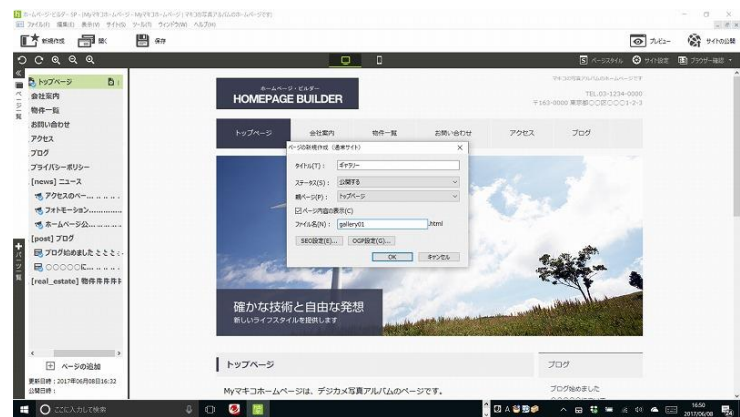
ホームページ・ビルダー SP - [Myマキコホームページ - Myマキコホームページです] デジカメ写真アルバムのホームページです

ファイル(F) 編集(E) 表示(V) サイト(S) ツール(T) ウィンドウ(W) ヘルプ(H)

新規作成 開く 保存

プレビュー サイトの公開

ページスタイル サイト設定 ブラウザー確認

トップページ
会社案内
物件一覧
お問い合わせ
アクセス
ブログ
プライバシーポリシー
[news] ニュース
アクセスのペー...
フォトモーション...
ホームページ公...
[post] ブログ
ブログ始めました ととと...
○○○○○E...
[real_estate] 物件情報

ページの追加

更新日時：2017年06月08日16:32
公開日時：

ホームページ・ビルダー
HOMEPAGE BUILDER

デジカメ写真アルバムのホームページです
TEL.03-1234-0000
〒162-0000 東京都○○区○○1-2-3

トップページ 会社案内 物件一覧 お問い合わせ アクセス ブログ

ページの新規作成（通常サイト）

タイトル(T)： ギャラリー
ステータス(S)： 公開する
親ページ(P)： トップページ
☑ページ内容の表示(C)
ファイル名(N)： gallery01 .html
SEO設定(E)... OGP設定(G)...
OK キャンセル

確かな技術と自由な発想
新しいライフスタイルを提供します

トップページ

Myマキコホームページは、デジカメ写真アルバムのページです。

ブログ

ブログ始めました

ここに入力して検索

16:50
2017/06/08